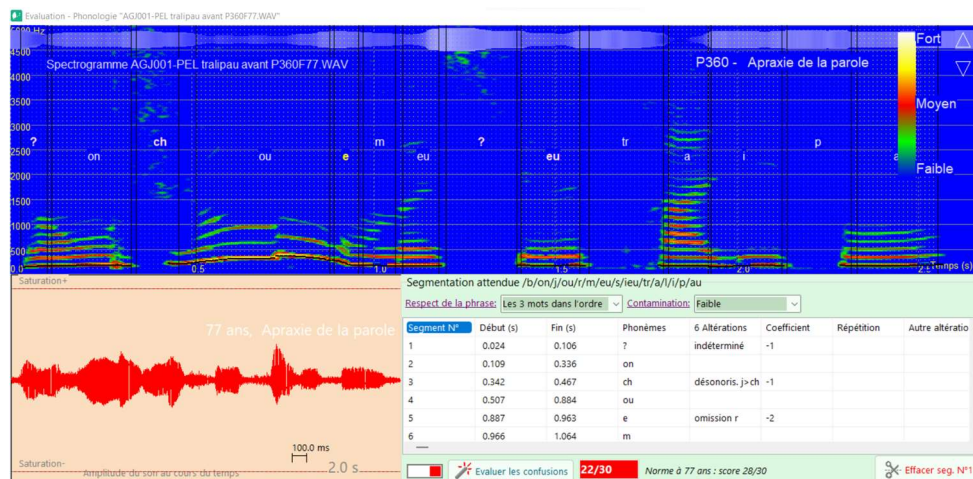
Evaluation - Phonologie "AGJ001-PEL tralipau avant P360F77.WAV"

5000 Hz
4500
4000
3500
3000
2500
2000
1500
1000
500
0

Spectrogramme AGJ001-PEL tralipau avant P360F77.WAV

P360 - Apraxie de la parole

Fort
Moyen
Faible

? ch e m ? eu
on ou eu tr a i p a

0.5 1.0 1.5 2.0 2.5 Temps (s)

Saturation+

77 ans, Apraxie de la parole

100.0 ms

Saturation-
Amplitude du son au cours du temps
2.0 s

Segmentation attendue /b/on/j/ou/r/m/eu/s/ieu/tr/a/l/i/p/au

Respect de la phrase: Les 3 mots dans l'ordre
Contamination: Faible

| Segment N° | Début (s) | Fin (s) | Phonèmes | 6 Altérations | Coefficient | Répétition | Autre altératio |
|---|---|---|---|---|---|---|---|
| 1 | 0.024 | 0.106 | ? | indéterminé | -1 | | |
| 2 | 0.109 | 0.336 | on | | | | |
| 3 | 0.342 | 0.467 | ch | désonoris. j>ch | -1 | | |
| 4 | 0.507 | 0.884 | ou | | | | |
| 5 | 0.887 | 0.963 | e | omission r | -2 | | |
| 6 | 0.966 | 1.064 | m | | | | |

Evaluer les confusions
22/30
Norme à 77 ans : score 28/30
Effacer seg. N°1